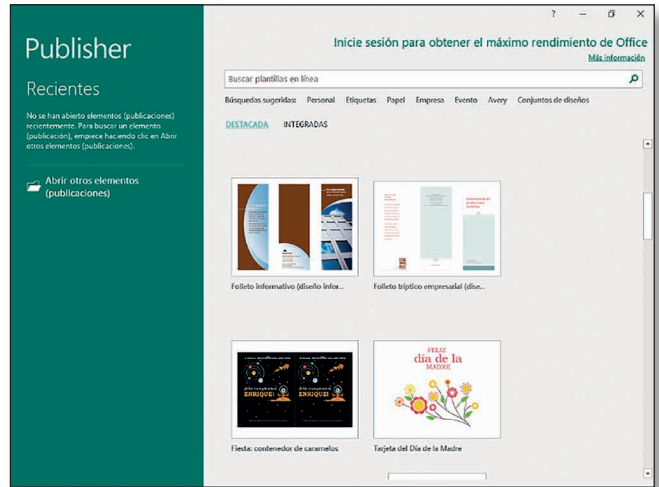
Publisher

Recientes

No se han abierto elementos (publicaciones) recientemente. Para buscar un elemento (publicación), empiece haciendo clic en Abrir otros elementos (publicaciones).

Abrir otros elementos (publicaciones)

?

Inicie sesión para obtener el máximo rendimiento de Office

Más información

Buscar plantillas en línea

Búsquedas sugeridas: Personal Etiquetas Papel Empresa Evento Avery Conjuntos de diseños

DESTACADA INTEGRADAS

Folleto informativo (diseño infor...

Folleto tríptico empresarial (dise...

¡Feliz cumpleaños ENRIQUE!

¡Feliz cumpleaños ENRIQUE!

Fiesta: contenedor de caramelos

FELIZ día de la MADRE

Tarjeta del Día de la Madre